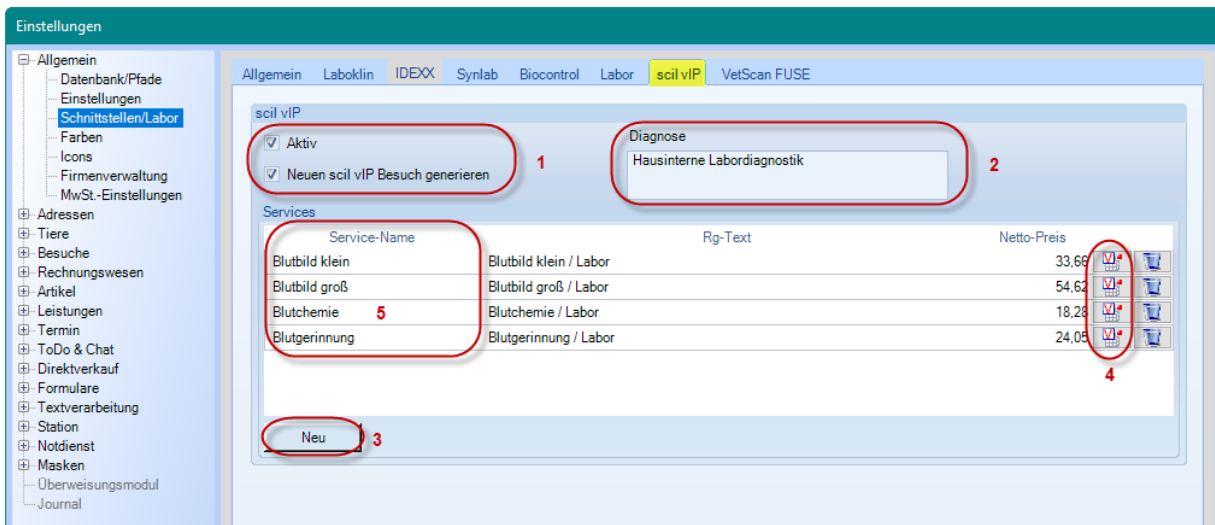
Einstellungen

Allgemein
Datenbank/Pfade
Einstellungen
Schnittstellen/Labor
Farben
Icons
Firmenverwaltung
MwSt.-Einstellungen
Adressen
Tiere
Besuche
Rechnungswesen
Artikel
Leistungen
Termin
ToDo & Chat
Direktverkauf
Formulare
Textverarbeitung
Station
Notdienst
Masken
Überweisungsmodul
Journal

Allgemein | Laboklin | IDEXX | Synlab | Biocontrol | Labor | scil vIP | VetScan FUSE

scil vIP

Aktiv
Neuen scil vIP Besuch generieren
1

Diagnose
Hausinterne Labordiagnostik
2

Services

| Service-Name | Rg-Text | Netto-Preis |
|---|---|---|
| Blutbild klein | Blutbild klein / Labor | 33,66 |
| Blutbild groß | Blutbild groß / Labor | 54,62 |
| Blutchemie | Blutchemie / Labor | 18,28 |
| Blutgerinnung | Blutgerinnung / Labor | 24,05 |

5
4

Neu
3